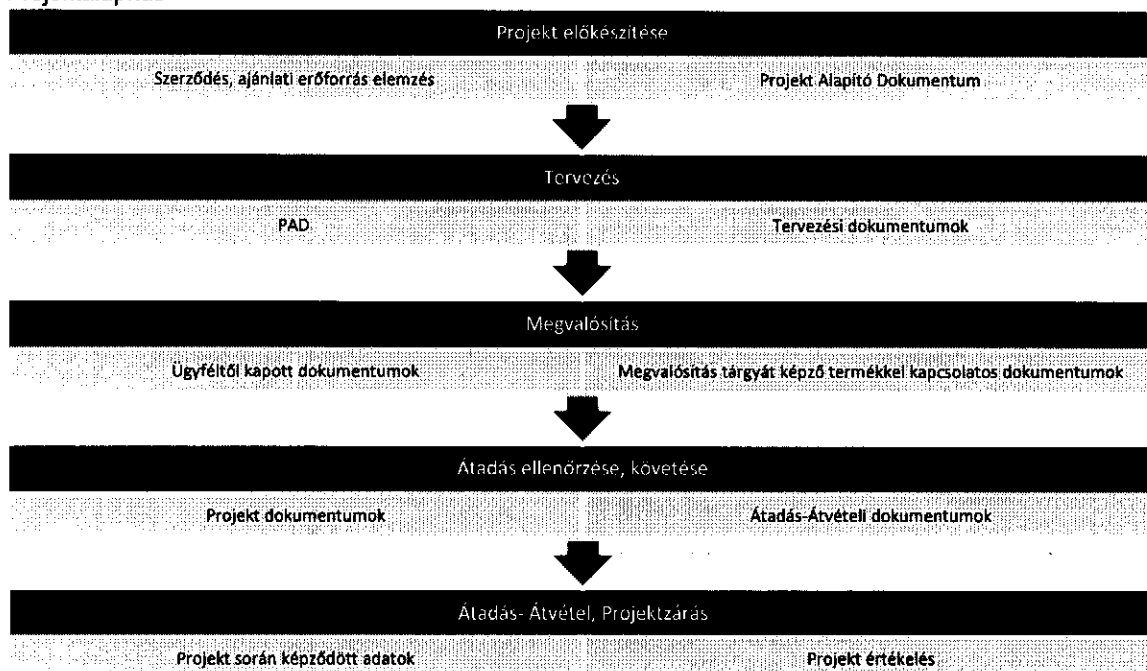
Projekt előkészítése

Szerződés, ajánlati erőforrás elemzés

Projekt Alapító Dokumentum

Tervezés

PAD

Tervezési dokumentumok

Megvalósítás

Ügyféltől kapott dokumentumok

Megvalósítás tárgyát képző termékkel kapcsolatos dokumentumok

Átadás ellenőrzése, követése

Projekt dokumentumok

Átadás-Átvételi dokumentumok

Átadás- Átvétel, Projektzárás

Projekt során képződött adatok

Projekt értékelés